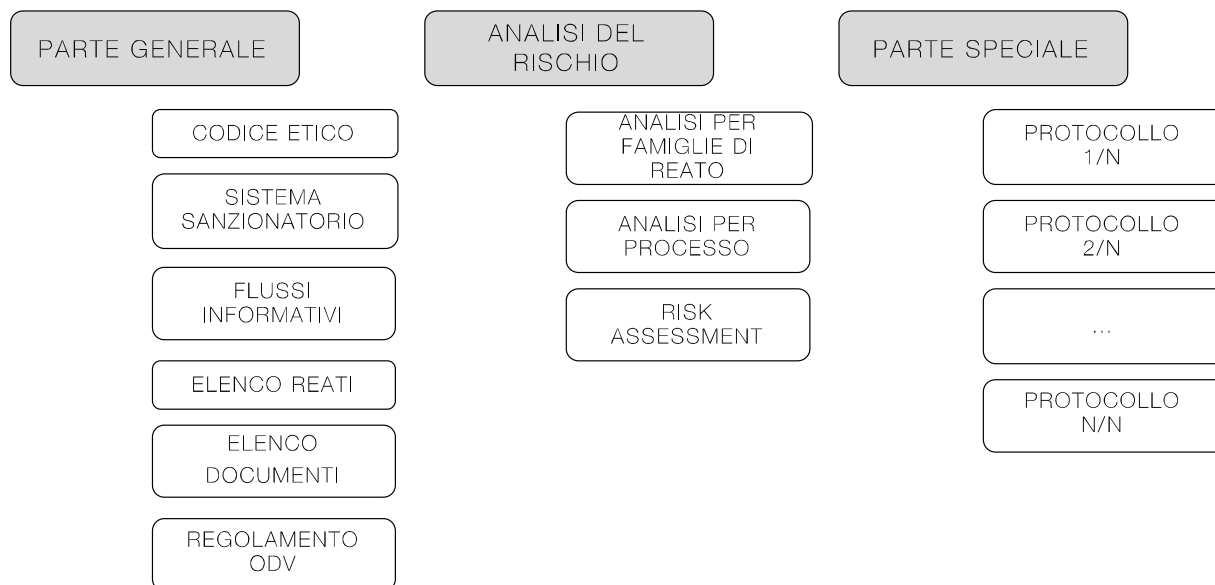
PARTE GENERALE

CODICE ETICO

SISTEMA SANZIONATORIO

FLUSSI INFORMATIVI

ELENCO REATI

ELENCO DOCUMENTI

REGOLAMENTO ODV

ANALISI DEL RISCHIO

ANALISI PER FAMIGLIE DI REATO

ANALISI PER PROCESSO

RISK ASSESSMENT

PARTE SPECIALE

PROTOCOLLO 1/N

PROTOCOLLO 2/N

...

PROTOCOLLO N/N